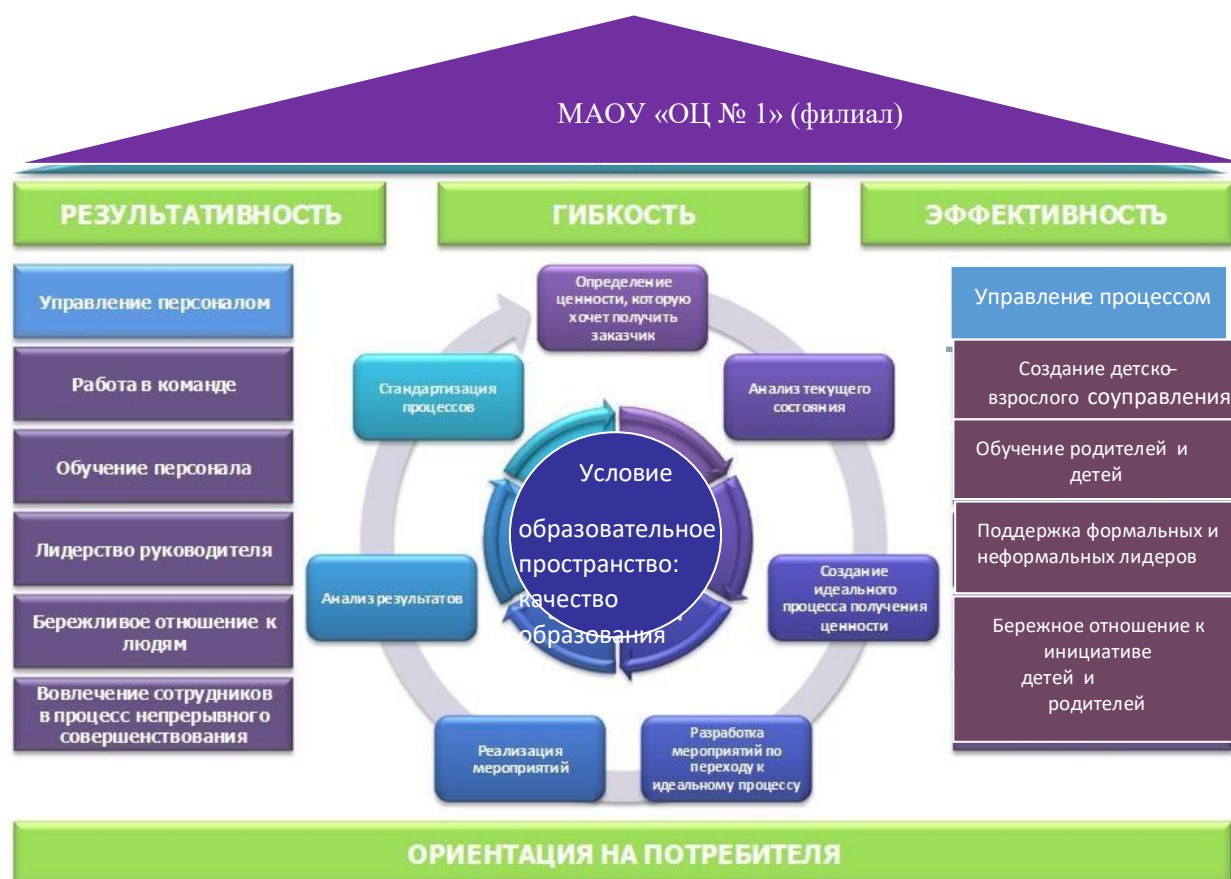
МАОУ «ОЦ № 1» (филиал)

РЕЗУЛЬТАТИВНОСТЬ

ГИБКОСТЬ

ЭФФЕКТИВНОСТЬ

Управление персоналом

Работа в команде

Обучение персонала

Лидерство руководителя

Бережливое отношение к людям

Вовлечение сотрудников в процесс непрерывного совершенствования

Определение ценности, которую хочет получить заказчик

Анализ текущего состояния

Создание идеального процесса получения ценности

Разработка мероприятий по переходу к идеальному процессу

Реализация мероприятий

Анализ результатов

Стандартизация процессов

Условие образовательное пространство: качество образования

Управление процессом

Создание детско-взрослого соуправления

Обучение родителей и детей

Поддержка формальных и неформальных лидеров

Бережное отношение к инициативе детей и родителей

ОРИЕНТАЦИЯ НА ПОТРЕБИТЕЛЯ